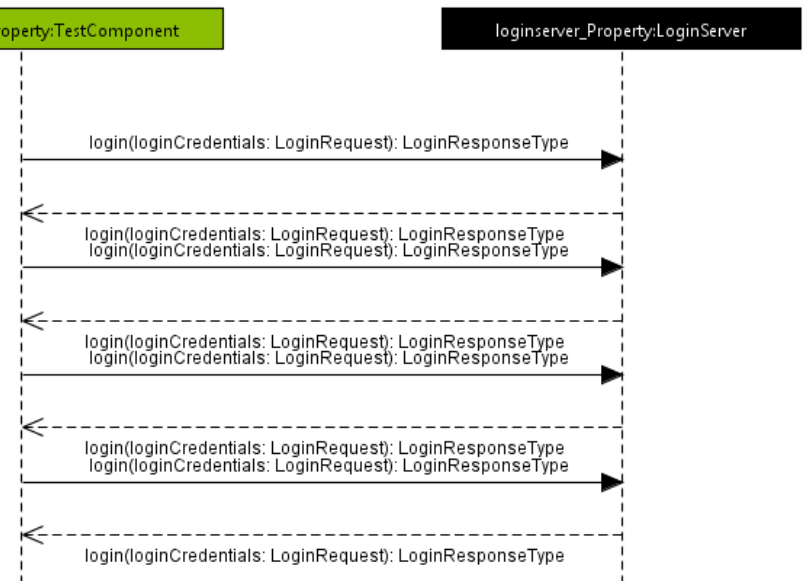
operty:TestComponent

loginserver_Property:LoginServer

login(loginCredentials: LoginRequest): LoginResponseType

login(loginCredentials: LoginRequest): LoginResponseType
login(loginCredentials: LoginRequest): LoginResponseType

login(loginCredentials: LoginRequest): LoginResponseType
login(loginCredentials: LoginRequest): LoginResponseType

login(loginCredentials: LoginRequest): LoginResponseType
login(loginCredentials: LoginRequest): LoginResponseType

login(loginCredentials: LoginRequest): LoginResponseType